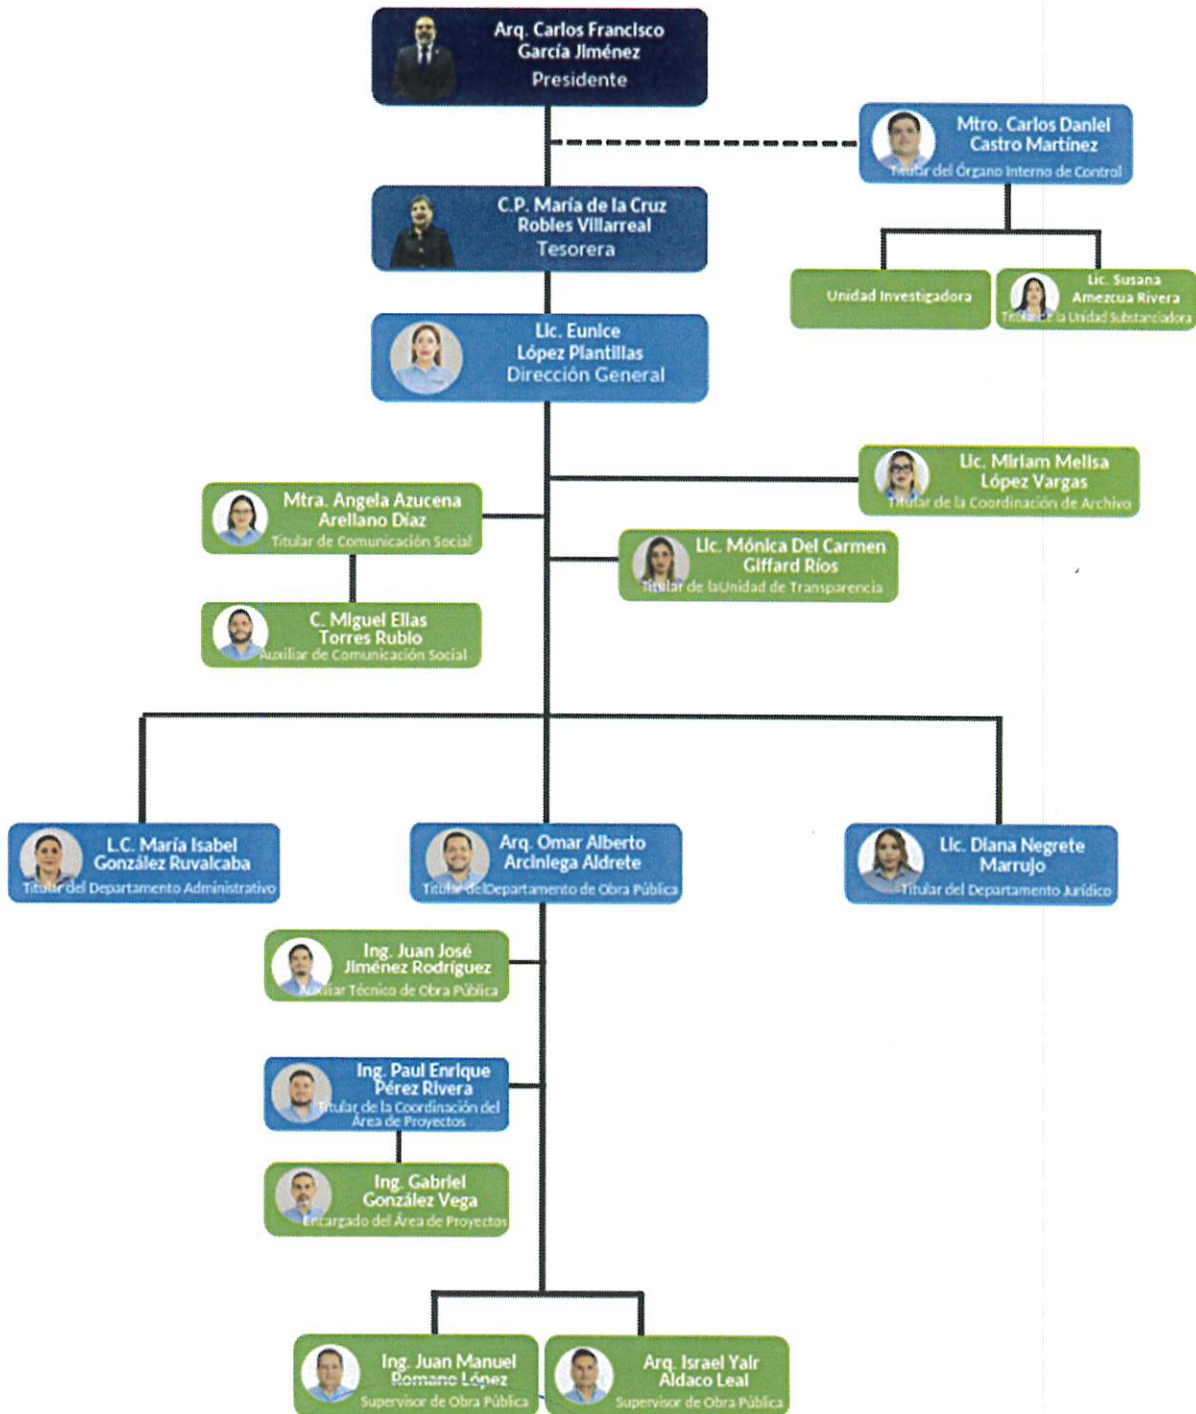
Arq. Carlos Francisco García Jiménez
Presidente

Mtro. Carlos Daniel Castro Martínez
Titular del Órgano Interno de Control

C.P. María de la Cruz Robles Villarreal
Tesorera

Unidad Investigadora

Lic. Susana Amezcua Rivera
Titular de la Unidad Substanciadora

Lic. Eunice López Plantillas
Dirección General

Lic. Miriam Melisa López Vargas
Titular de la Coordinación de Archivo

Mtra. Angela Azucena Arellano Díaz
Titular de Comunicación Social

Lic. Mónica Del Carmen Giffard Ríos
Titular de laUnidad de Transparencia

C. Miguel Elías Torres Rubio
Auxiliar de Comunicación Social

L.C. María Isabel González Ruvalcaba
Titular del Departamento Administrativo

Arq. Omar Alberto Arciniega Aldrete
Titular delDepartamento de Obra Pública

Lic. Diana Negrete Marrujo
Titular del Departamento Jurídico

Ing. Juan José Jiménez Rodríguez
Auxiliar Técnico de Obra Pública

Ing. Paul Enrique Pérez Rivera
Titular de la Coordinación del Área de Proyectos

Ing. Gabriel González Vega
Encargado del Área de Proyectos

Ing. Juan Manuel Romano López
Supervisor de Obra Pública

Arq. Israel Yair Aldaco Leal
Supervisor de Obra Pública